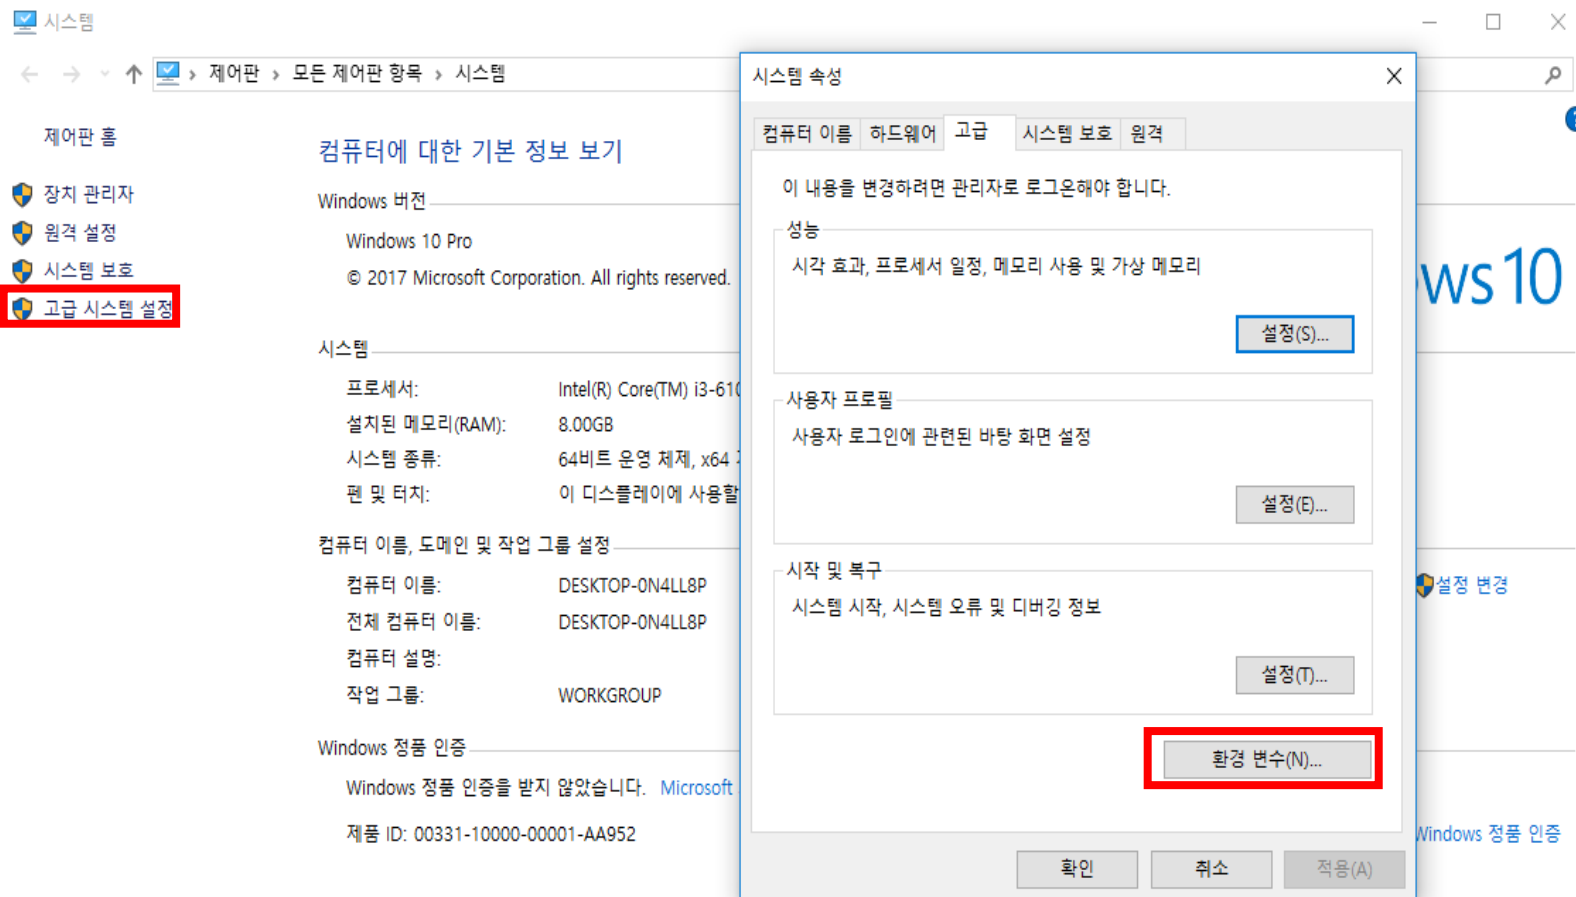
시스템

제어판 > 모든 제어판 항목 > 시스템

제어판 홈

장치 관리자

원격 설정

시스템 보호

고급 시스템 설정

컴퓨터에 대한 기본 정보 보기

Windows 버전

Windows 10 Pro

© 2017 Microsoft Corporation. All rights reserved.

시스템

프로세서: Intel(R) Core(TM) i3-61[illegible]

설치된 메모리(RAM): 8.00GB

시스템 종류: 64비트 운영 체제, x64 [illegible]

펜 및 터치: 이 디스플레이에 사용할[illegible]

컴퓨터 이름, 도메인 및 작업 그룹 설정

컴퓨터 이름: DESKTOP-0N4LL8P

전체 컴퓨터 이름: DESKTOP-0N4LL8P

컴퓨터 설명:

작업 그룹: WORKGROUP

Windows 정품 인증

Windows 정품 인증을 받지 않았습니다. Microsoft

제품 ID: 00331-10000-00001-AA952

ws10

설정 변경

Windows 정품 인증

시스템 속성

컴퓨터 이름 | 하드웨어 | 고급 | 시스템 보호 | 원격

이 내용을 변경하려면 관리자로 로그온해야 합니다.

성능

시각 효과, 프로세서 일정, 메모리 사용 및 가상 메모리

설정(S)...

사용자 프로필

사용자 로그인에 관련된 바탕 화면 설정

설정(E)...

시작 및 복구

시스템 시작, 시스템 오류 및 디버깅 정보

설정(T)...

환경 변수(N)...

확인

취소

적용(A)